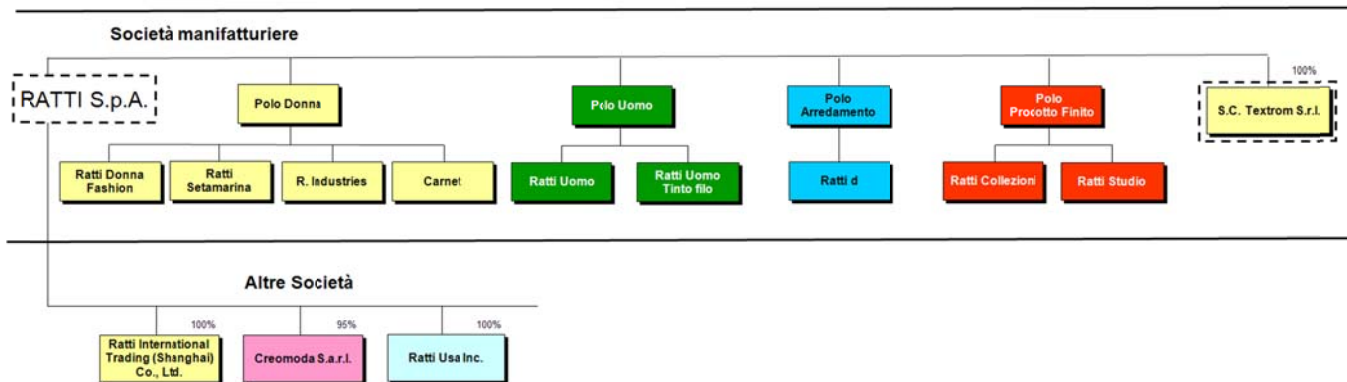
Società manifatturiere

RATTI S.p.A.

Polo Donna

Ratti Donna Fashion

Ratti Setamarina

R. Industries

Carnet

Polo Uomo

Ratti Uomo

Ratti Uomo Tinto filo

Polo Arredamento

Ratti d

Polo Prodotto Finito

Ratti Collezioni

Ratti Studio

100%

S.C. Textrom S.r.l.

Altre Società

100%

Ratti International Trading (Shanghai) Co., Ltd.

95%

Creomoda S.a.r.l.

100%

Ratti Usa Inc.